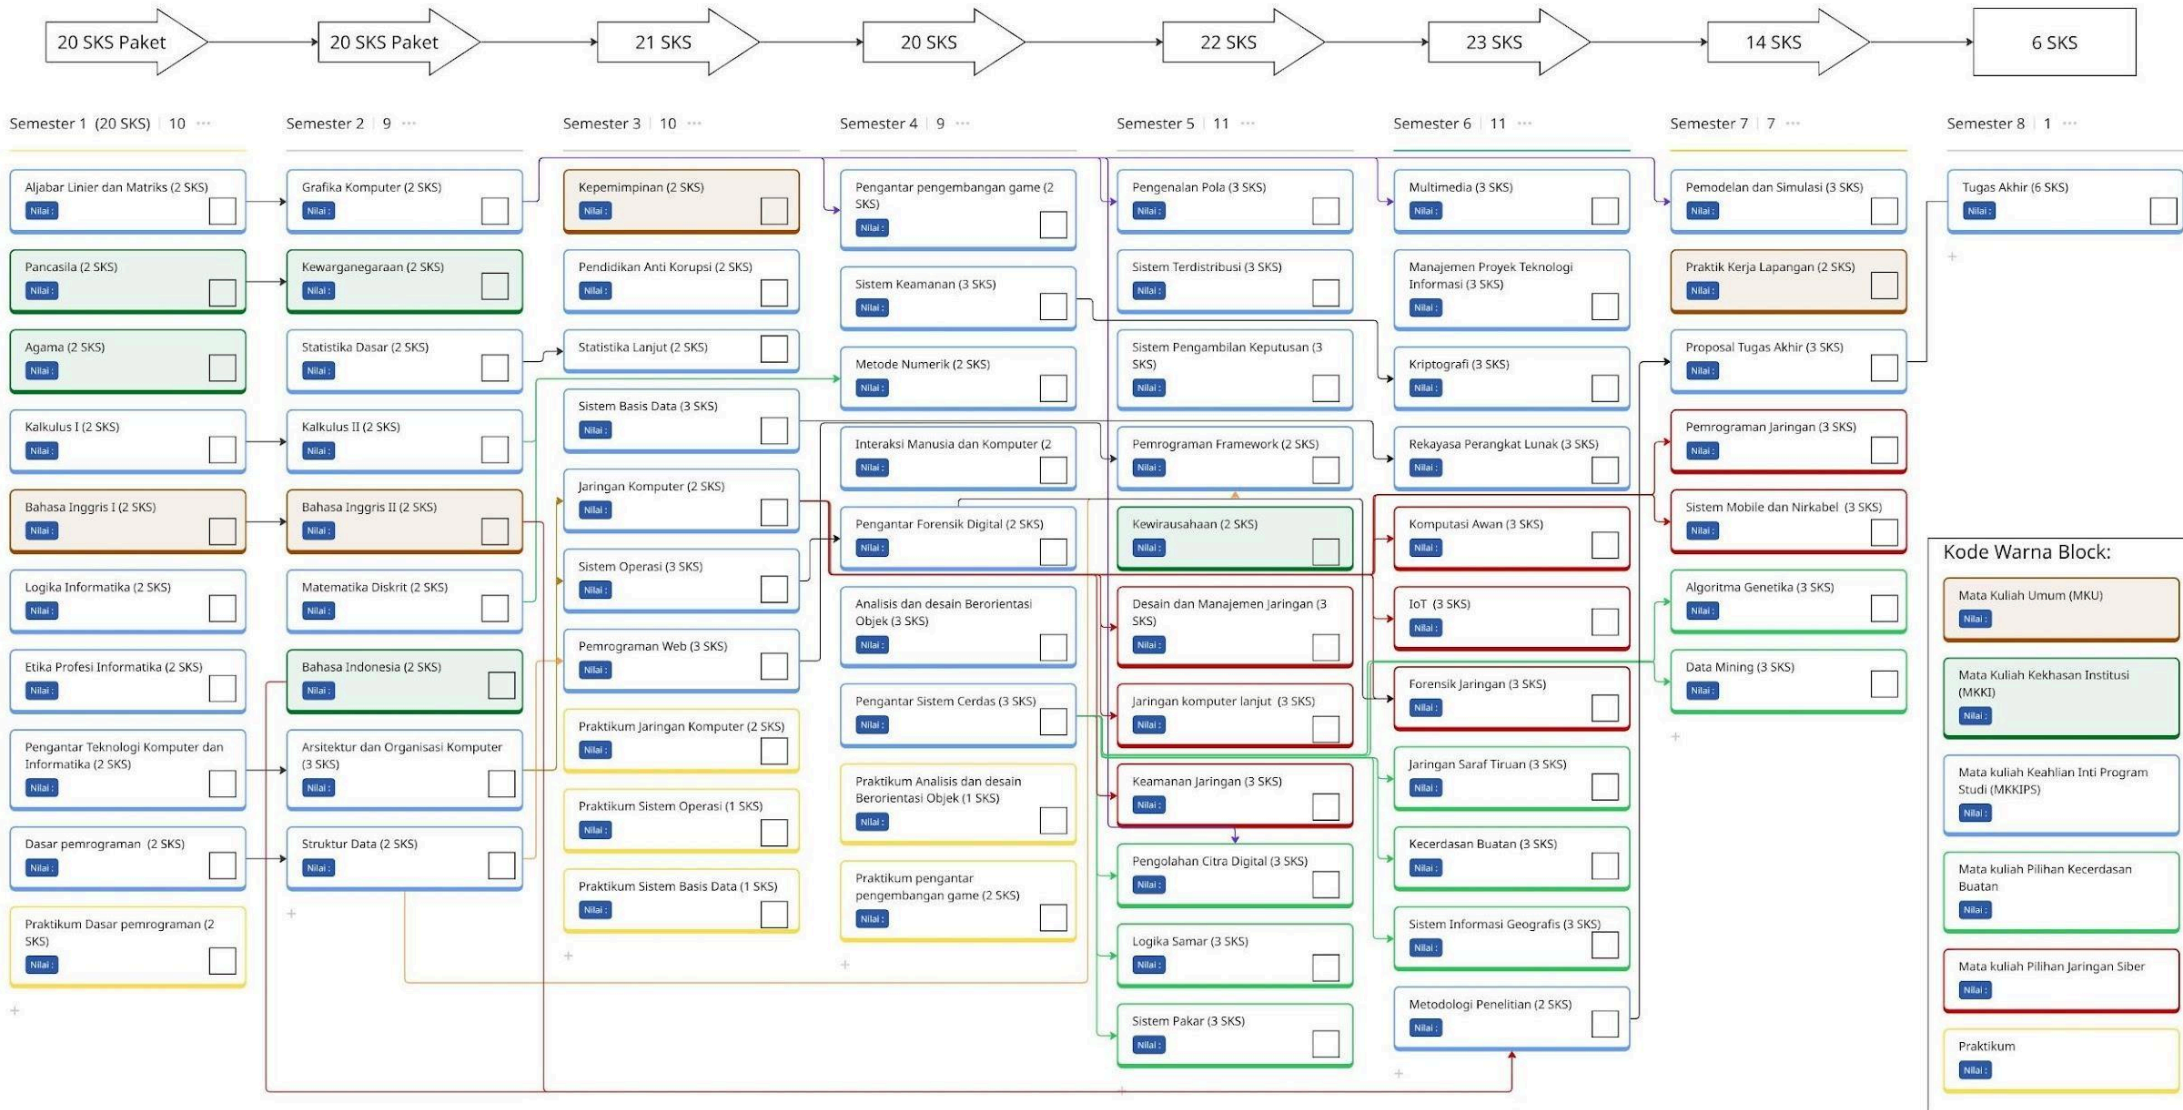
20 SKS Paket

20 SKS Paket

21 SKS

20 SKS

22 SKS

23 SKS

14 SKS

6 SKS

Semester 1 (20 SKS) | 10 ···

Aljabar Linier dan Matriks (2 SKS)
Nilai :

Pancasila (2 SKS)
Nilai :

Agama (2 SKS)
Nilai :

Kalkulus I (2 SKS)
Nilai :

Bahasa Inggris I (2 SKS)
Nilai :

Logika Informatika (2 SKS)
Nilai :

Etika Profesi Informatika (2 SKS)
Nilai :

Pengantar Teknologi Komputer dan Informatika (2 SKS)
Nilai :

Dasar pemrograman (2 SKS)
Nilai :

Praktikum Dasar pemrograman (2 SKS)
Nilai :

+

Semester 2 | 9 ···

Grafika Komputer (2 SKS)
Nilai :

Kewarganegaraan (2 SKS)
Nilai :

Statistika Dasar (2 SKS)
Nilai :

Kalkulus II (2 SKS)
Nilai :

Bahasa Inggris II (2 SKS)
Nilai :

Matematika Diskrit (2 SKS)
Nilai :

Bahasa Indonesia (2 SKS)
Nilai :

Arsitektur dan Organisasi Komputer (3 SKS)
Nilai :

Struktur Data (2 SKS)
Nilai :

+

Semester 3 | 10 ···

Kepemimpinan (2 SKS)
Nilai :

Pendidikan Anti Korupsi (2 SKS)
Nilai :

Statistika Lanjut (2 SKS)
Nilai :

Sistem Basis Data (3 SKS)
Nilai :

Jaringan Komputer (2 SKS)
Nilai :

Sistem Operasi (3 SKS)
Nilai :

Pemrograman Web (3 SKS)
Nilai :

Praktikum Jaringan Komputer (2 SKS)
Nilai :

Praktikum Sistem Operasi (1 SKS)
Nilai :

Praktikum Sistem Basis Data (1 SKS)
Nilai :

+

Semester 4 | 9 ···

Pengantar pengembangan game (2 SKS)
Nilai :

Sistem Keamanan (3 SKS)
Nilai :

Metode Numerik (2 SKS)
Nilai :

Interaksi Manusia dan Komputer (2
Nilai :

Pengantar Forensik Digital (2 SKS)
Nilai :

Analisis dan desain Berorientasi Objek (3 SKS)
Nilai :

Pengantar Sistem Cerdas (3 SKS)
Nilai :

Praktikum Analisis dan desain Berorientasi Objek (1 SKS)
Nilai :

Praktikum pengantar pengembangan game (2 SKS)
Nilai :

+

Semester 5 | 11 ···

Pengenalan Pola (3 SKS)
Nilai :

Sistem Terdistribusi (3 SKS)
Nilai :

Sistem Pengambilan Keputusan (3 SKS)
Nilai :

Pemrograman Framework (2 SKS)
Nilai :

Kewirausahaan (2 SKS)
Nilai :

Desain dan Manajemen Jaringan (3 SKS)
Nilai :

Jaringan komputer lanjut (3 SKS)
Nilai :

Keamanan Jaringan (3 SKS)
Nilai :

Pengolahan Citra Digital (3 SKS)
Nilai :

Logika Samar (3 SKS)
Nilai :

Sistem Pakar (3 SKS)
Nilai :

Semester 6 | 11 ···

Multimedia (3 SKS)
Nilai :

Manajemen Proyek Teknologi Informasi (3 SKS)
Nilai :

Kriptografi (3 SKS)
Nilai :

Rekayasa Perangkat Lunak (3 SKS)
Nilai :

Komputasi Awan (3 SKS)
Nilai :

IoT (3 SKS)
Nilai :

Forensik Jaringan (3 SKS)
Nilai :

Jaringan Saraf Tiruan (3 SKS)
Nilai :

Kecerdasan Buatan (3 SKS)
Nilai :

Sistem Informasi Geografis (3 SKS)
Nilai :

Metodologi Penelitian (2 SKS)
Nilai :

+

Semester 7 | 7 ···

Pemodelan dan Simulasi (3 SKS)
Nilai :

Praktik Kerja Lapangan (2 SKS)
Nilai :

Proposal Tugas Akhir (3 SKS)
Nilai :

Pemrograman Jaringan (3 SKS)
Nilai :

Sistem Mobile dan Nirkabel (3 SKS)
Nilai :

Algoritma Genetika (3 SKS)
Nilai :

Data Mining (3 SKS)
Nilai :

+

Semester 8 | 1 ···

Tugas Akhir (6 SKS)
Nilai :

+

Kode Warna Block:

Mata Kuliah Umum (MKU)
Nilai :

Mata Kuliah Kekhasan Institusi (MKKI)
Nilai :

Mata kuliah Keahlian Inti Program Studi (MKKIPS)
Nilai :

Mata kuliah Pilihan Kecerdasan Buatan
Nilai :

Mata kuliah Pilihan Jaringan Siber
Nilai :

Praktikum
Nilai :